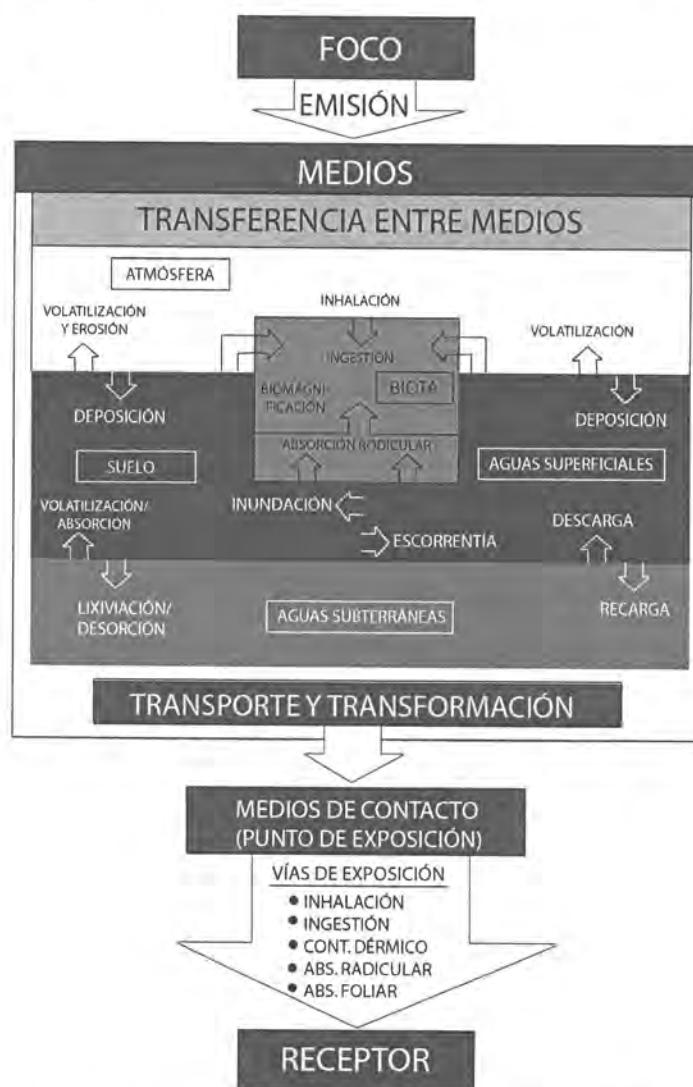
FOCO

EMISIÓN

MEDIOS

TRANSFERENCIA ENTRE MEDIOS

ATMÓSFERA

VOLATILIZACIÓN Y EROSIÓN

INHALACIÓN

VOLATILIZACIÓN

INGESTIÓN

BIOMAGNIFICACIÓN

BIOTA

DEPOSICIÓN

DEPOSICIÓN

ABSORCIÓN RADICULAR

SUELO

AGUAS SUPERFICIALES

VOLATILIZACIÓN/ ABSORCIÓN

INUNDACIÓN

DESCARGA

ESCORRENTÍA

LIXIVIACIÓN/ DESORCIÓN

AGUAS SUBTERRÁNEAS

RECARGA

TRANSPORTE Y TRANSFORMACIÓN

MEDIOS DE CONTACTO (PUNTO DE EXPOSICIÓN)

VÍAS DE EXPOSICIÓN
• INHALACIÓN
• INGESTIÓN
• CONT. DÉRMICO
• ABS. RADICULAR
• ABS. FOLIAR

RECEPTOR